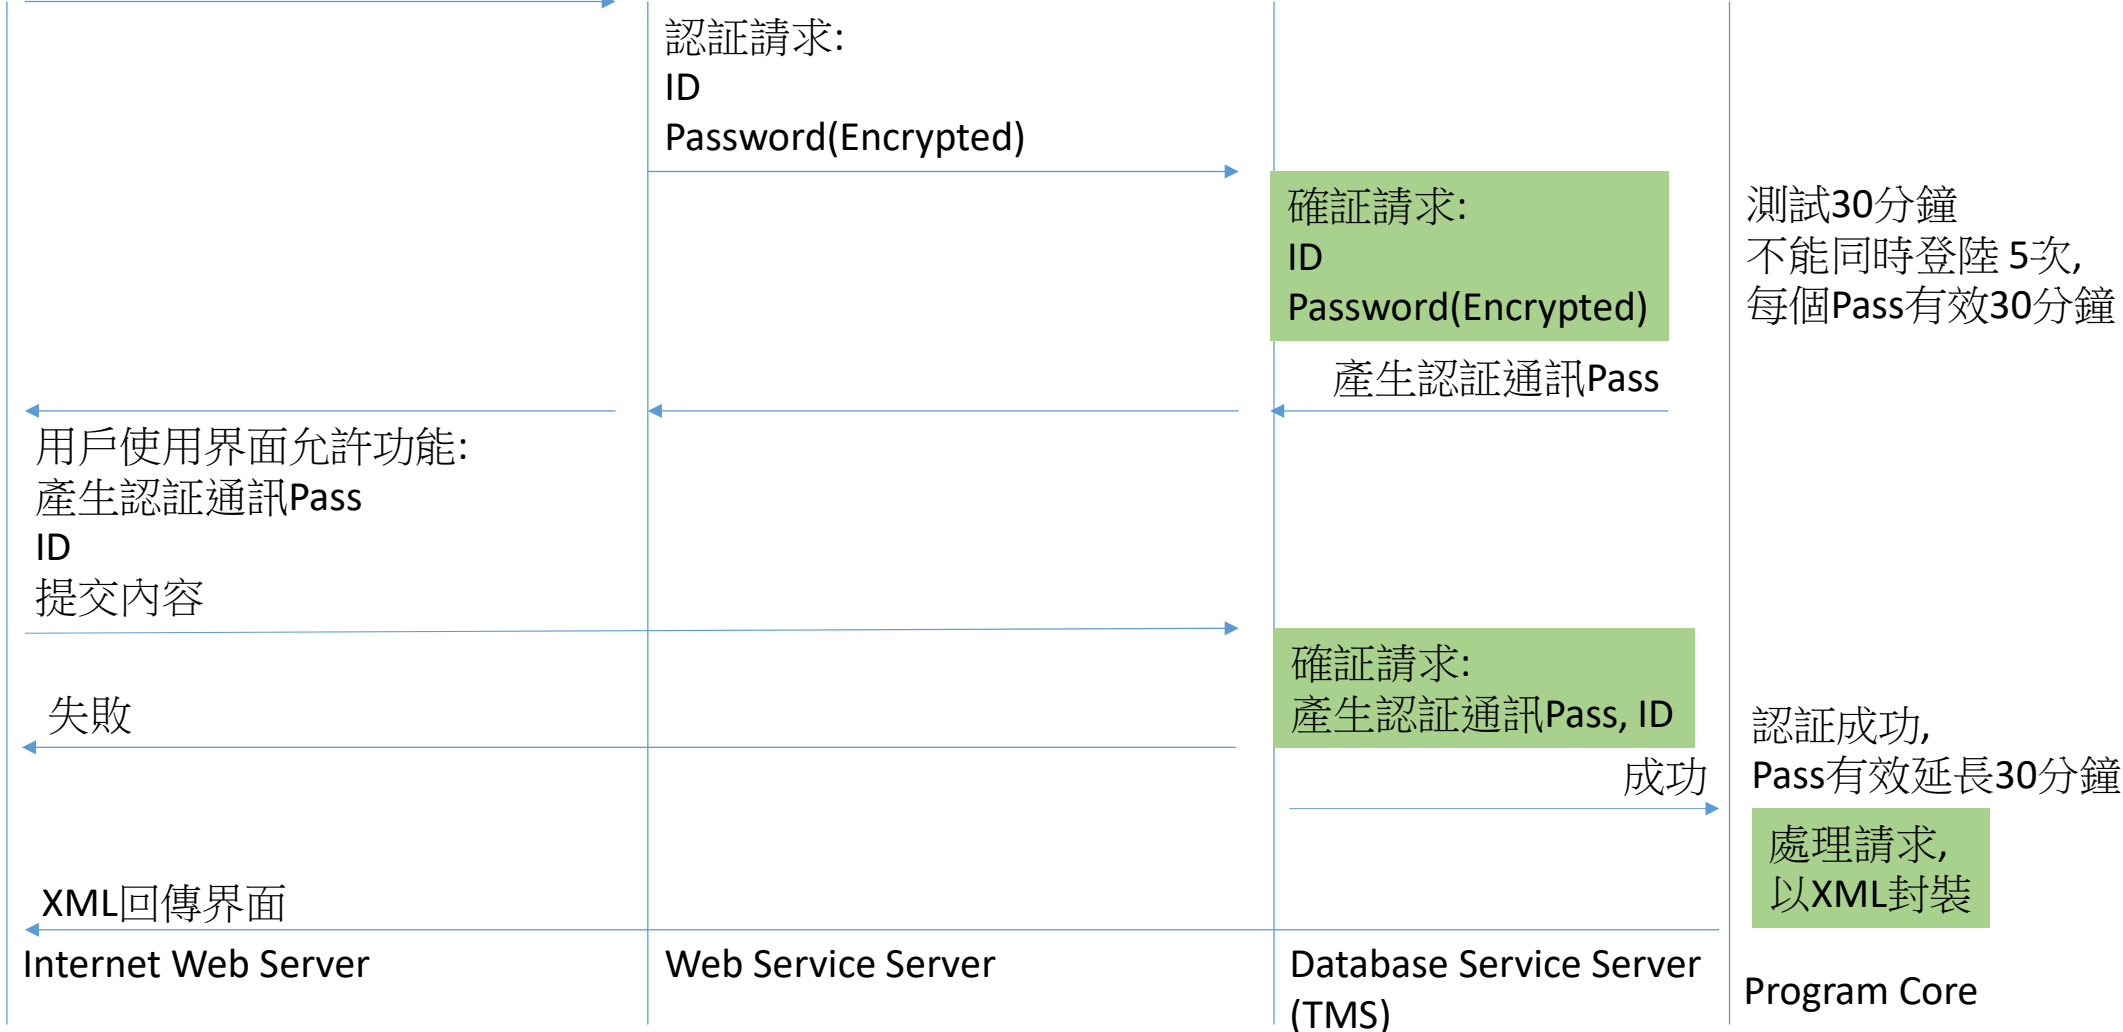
認証請求:
ID
Password(Encrypted)

確証請求:
ID
Password(Encrypted)

測試30分鐘
不能同時登陸 5次,
每個Pass有效30分鐘

產生認証通訊Pass

用戶使用界面允許功能:
產生認証通訊Pass
ID
提交內容

確証請求:
產生認証通訊Pass, ID

失敗

認証成功,
Pass有效延長30分鐘

成功

處理請求,
以XML封裝

XML回傳界面

Internet Web Server

Web Service Server

Database Service Server (TMS)

Program Core